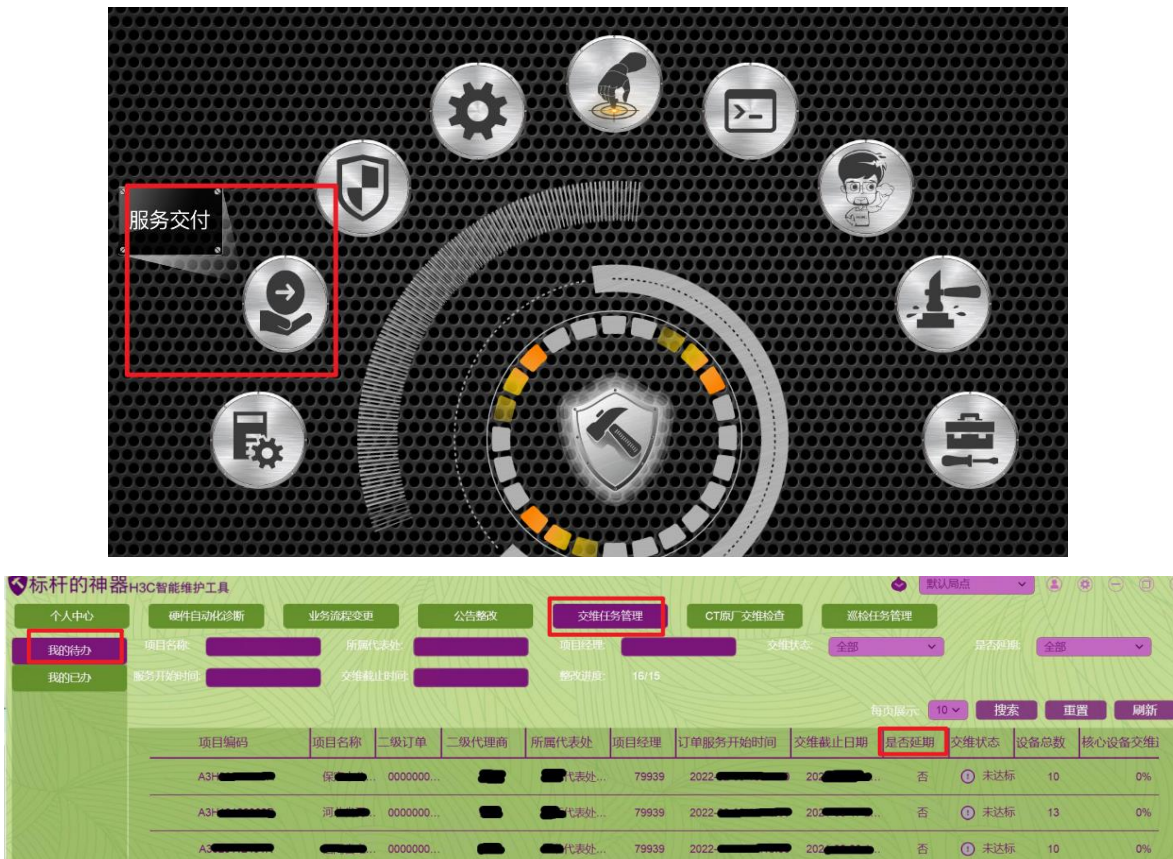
服务交付

标杆的神器H3C智能维护工具

默认局点

个人中心
我的待办
我的已办

硬件自动化诊断
业务流程变更
公告整改
交维任务管理
CT旅厂交维检查
巡检任务管理

项目名称:
所属代表处:
项目经理:
交维状态: 全部
是否延期: 全部
服务开始时间:
交维截止时间:
整改进度: 16/15

每页展示: 10
搜索
重置
刷新

| 项目编码 | 项目名称 | 二级订单 | 二级代理商 | 所属代表处 | 项目经理 | 订单服务开始时间 | 交维截止日期 | 是否延期 | 交维状态 | 设备总数 | 核心设备交维 |
|---|---|---|---|---|---|---|---|---|---|---|---|
| A3H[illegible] | 保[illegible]... | 0000000... | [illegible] | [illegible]代表处... | 79939 | 2022-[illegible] | 202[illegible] | 否 | 未达标 | 10 | 0% |
| A3H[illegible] | 河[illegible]... | 0000000... | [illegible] | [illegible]代表处... | 79939 | 2022-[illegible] | 202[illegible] | 否 | 未达标 | 13 | 0% |
| A3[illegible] | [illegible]... | 0000000... | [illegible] | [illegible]代表处... | 79939 | 2022-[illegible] | 202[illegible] | 否 | 未达标 | 10 | 0% |